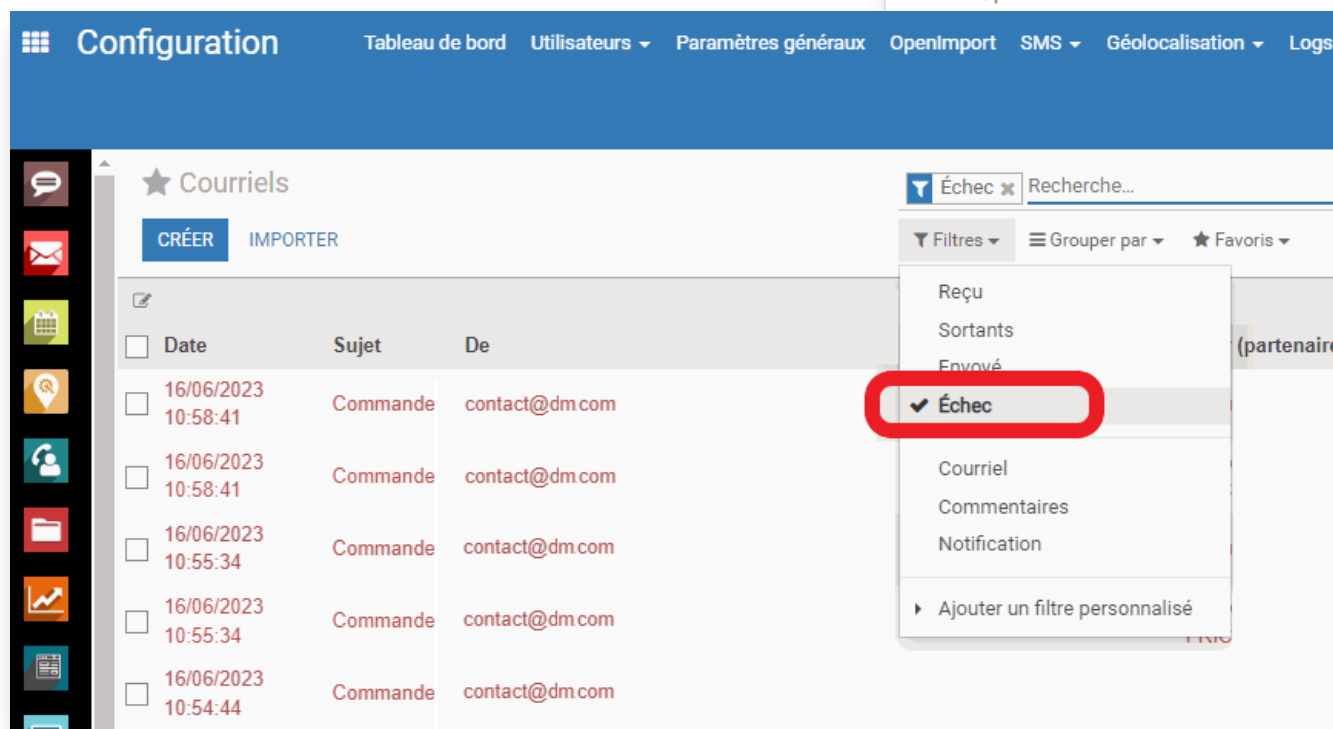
Configuration Tableau de bord Utilisateurs Paramètres généraux OpenImport SMS Géolocalisation Logs

Courriels

CRÉER IMPORTER

Échec Recherche...

Filtres Grouper par Favoris

| Date | Sujet | De |
|---|---|---|
| 16/06/2023 10:58:41 | Commande | contact@dm.com |
| 16/06/2023 10:58:41 | Commande | contact@dm.com |
| 16/06/2023 10:55:34 | Commande | contact@dm.com |
| 16/06/2023 10:55:34 | Commande | contact@dm.com |
| 16/06/2023 10:54:44 | Commande | contact@dm.com |

(partenaire

Reçu
Sortants
Envoyé
Échec

Courriel
Commentaires
Notification

Ajouter un filtre personnalisé